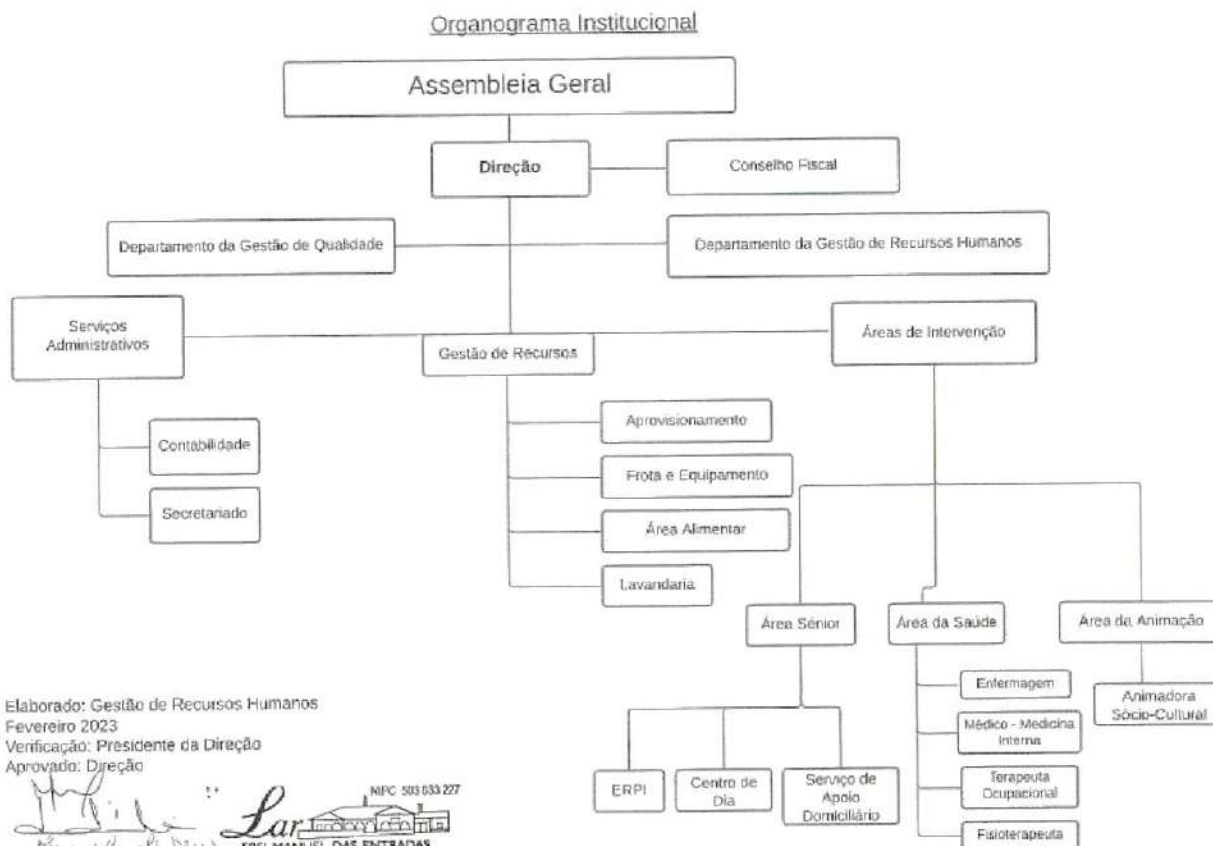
Organograma Institucional

Assembleia Geral

Direção

Conselho Fiscal

Departamento da Gestão de Qualidade

Departamento da Gestão de Recursos Humanos

Serviços Administrativos

Gestão de Recursos

Áreas de Intervenção

Contabilidade

Secretariado

Aprovisionamento

Frota e Equipamento

Área Alimentar

Lavandaria

Área Sénior

Área da Saúde

Área da Animação

ERPI

Centro de Dia

Serviço de Apoio Domiciliário

Enfermagem

Médico - Medicina Interna

Terapeuta Ocupacional

Fisioterapeuta

Animadora Sócio-Cultural

Elaborado: Gestão de Recursos Humanos
Fevereiro 2023
Verificação: Presidente da Direção
Aprovado: Direção

Lar FREI MANUEL DAS ENTRADAS
NIPC 503 033 227
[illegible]